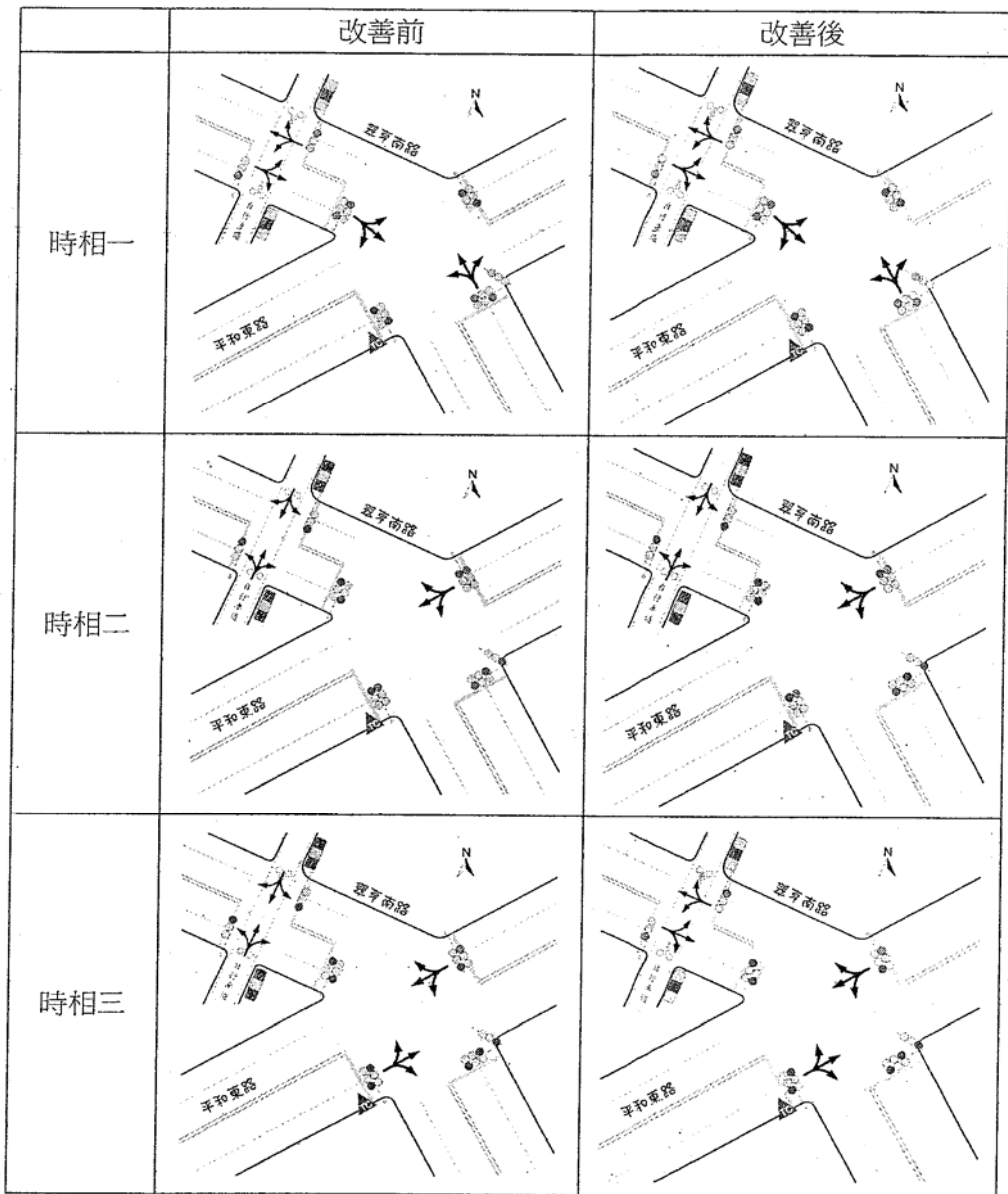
| | 改善前 | 改善後 |
|---|---|---|
| 時相一 | N 建國南路 平和東路 | N 建國南路 平和東路 |
| 時相二 | N 建國南路 平和東路 | N 建國南路 平和東路 |
| 時相三 | N 建國南路 平和東路 | N 建國南路 平和東路 |